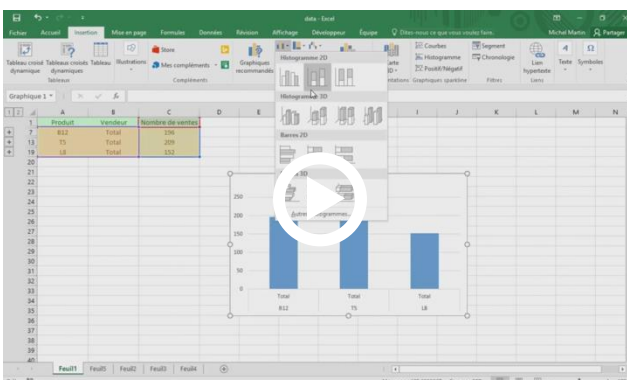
data - Excel

Michel Martin Partager

Fichier Accueil Insertion Mise en page Formules Données Révision Affichage Développeur Équipe Dites-nous ce que vous voulez faire

Tableau croisé dynamique Tableaux croisés dynamiques Tableau Illustrations Store Mes compléments Graphiques recommandés Carte 3D Courbes Histogramme Positif/Négatif Segment Chronologie Lien hypertexte Texte Symboles

Tableaux Compléments Graphiques sparkline Filtres Liens

Histogramme 2D

Histogramme 3D

Barres 2D

Autres histogrammes...

Graphique 1

| | A | B | C |
|---|---|---|---|
| 1 | Produit | Vendeur | Nombre de ventes |
| 7 | B12 | Total | 196 |
| 13 | T5 | Total | 209 |
| 19 | L8 | Total | 152 |

250
200
150
100
50
0

Total B12
Total T5
Total L8

Feuil1 Feuil5 Feuil2 Feuil3 Feuil4